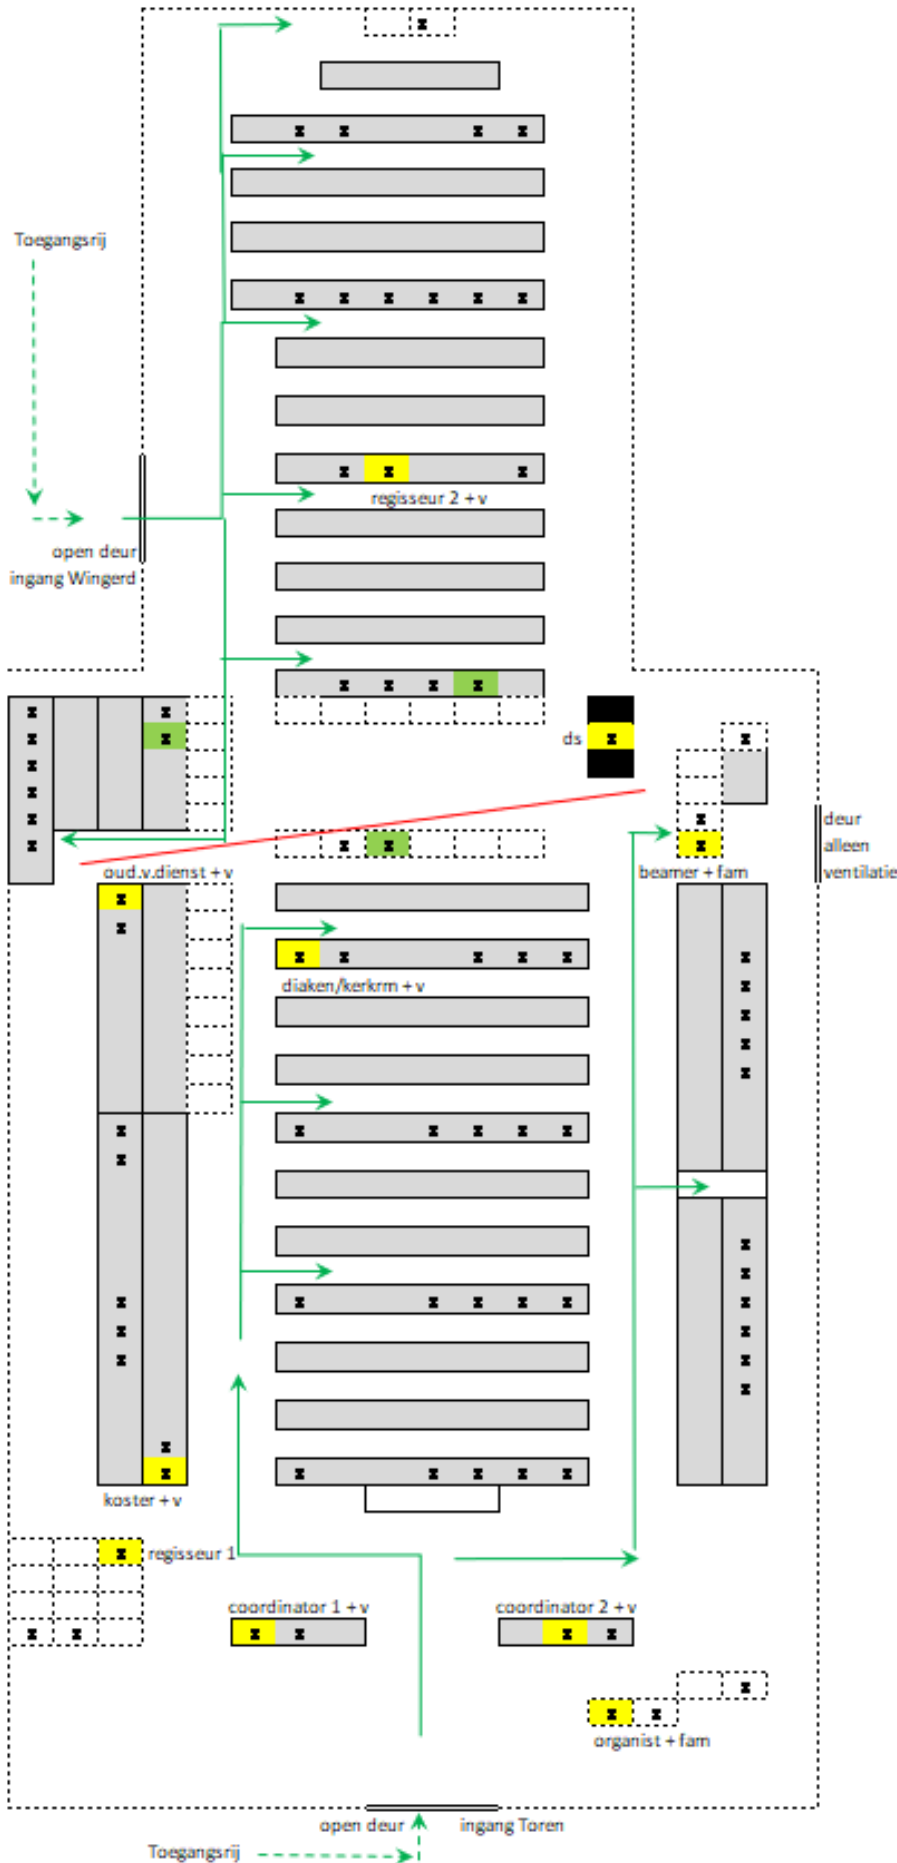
Toegangsrij

open deur
ingang Wingerd

regisseur 2 + v

ds

deur
alleen
ventilatie

oud.v.dienst + v

beamer + fam

diaken/kerkrm + v

koster + v

regisseur 1

coordinator 1 + v

coordinator 2 + v

organist + fam

open deur

ingang Toren

Toegangsrij